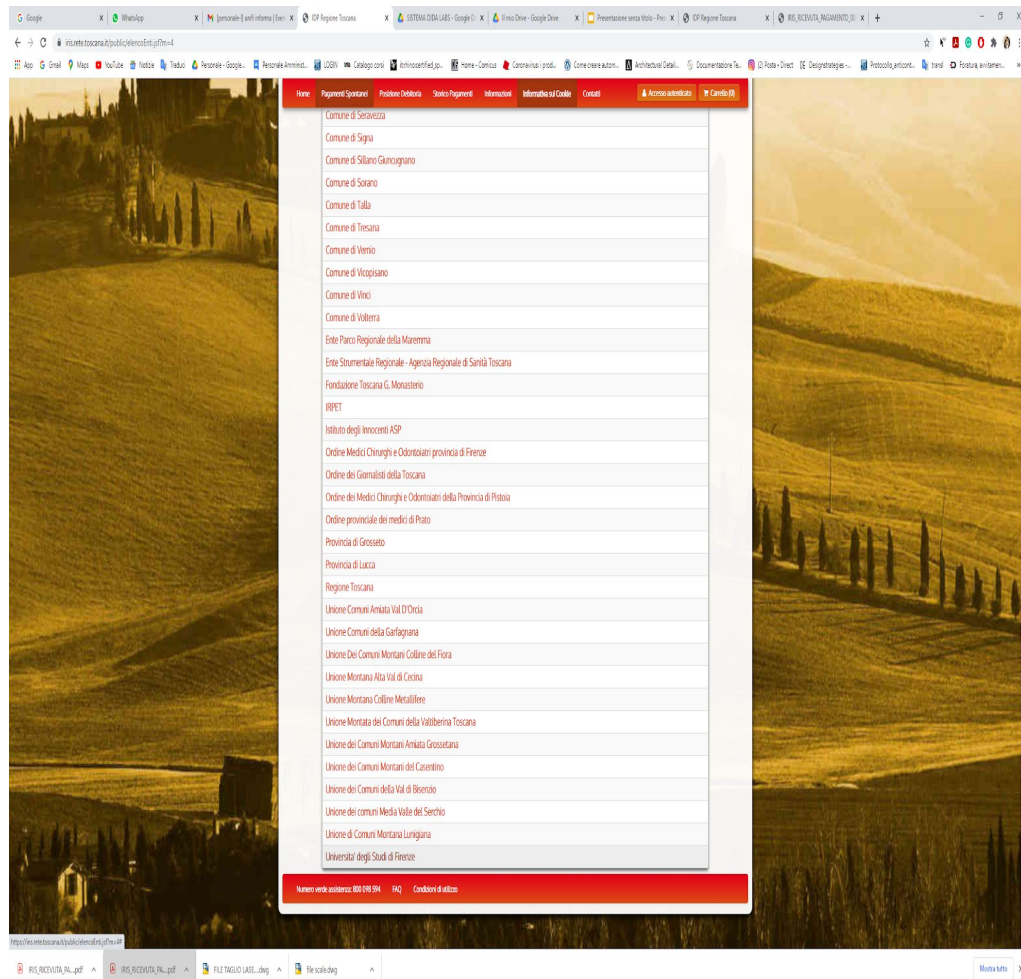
Google | WhatsApp | [personale-l] avvisi informa | IDP Regione Toscana | SISTEMA DIDA LABS - Google | Il mio Drive - Google Drive | Presentazione senza titolo | IDP Regione Toscana | IRIS_RICEVUTA_PAGAMENTO

iris.rete.toscana.it/public/elencoEnti.jsf?m=4

App | Gmail | Maps | YouTube | Notizie | Traduci | Personale - Google | Personale Amminist... | LOGIN | Catalogo corsi | Home - Comicus | Coronavirus i prod... | Come creare autom... | Architectural Detail... | Documentazione Te... | (2) Posta • Direct | Designstrategies | Protocollo_anticont... | travel | Fornitura, arredamen...

Home | Pagamenti Spontanei | Posizione Debitoria | Storico Pagamenti | Informazioni | Informativa sui Cookie | Contatti | Accesso autenticato | Carrello (0)

Comune di Seravezza
Comune di Signa
Comune di Sillano Giuncugnano
Comune di Sorano
Comune di Talla
Comune di Tresana
Comune di Vernio
Comune di Vicopisano
Comune di Vinci
Comune di Volterra
Ente Parco Regionale della Maremma
Ente Strumentale Regionale - Agenzia Regionale di Sanità Toscana
Fondazione Toscana G. Monasterio
IRPET
Istituto degli Innocenti ASP
Ordine Medici Chirurghi e Odontoiatri provincia di Firenze
Ordine dei Giornalisti della Toscana
Ordine dei Medici Chirurghi e Odontoiatri della Provincia di Pistoia
Ordine provinciale dei medici di Prato
Provincia di Grosseto
Provincia di Lucca
Regione Toscana
Unione Comuni Amiata Val D'Orcia
Unione Comuni della Garfagnana
Unione Dei Comuni Montani Colline del Fiora
Unione Montana Alta Val di Cecina
Unione Montana Colline Metallifere
Unione Montata dei Comuni della Valtiberina Toscana
Unione dei Comuni Montani Amiata Grossetana
Unione dei Comuni Montani del Casentino
Unione dei Comuni della Val di Bisenzio
Unione dei comuni Media Valle del Serchio
Unione di Comuni Montana Lunigiana
Universita' degli Studi di Firenze

Numero verde assistenza: 800 098 594 | FAQ | Condizioni di utilizzo

https://iris.rete.toscana.it/public/elencoEnti.jsf?m=4#

IRIS_RICEVUTA_PA....pdf | IRIS_RICEVUTA_PA....pdf | FILE TAGLIO LASE....dwg | file scale.dwg | Mostra tutto